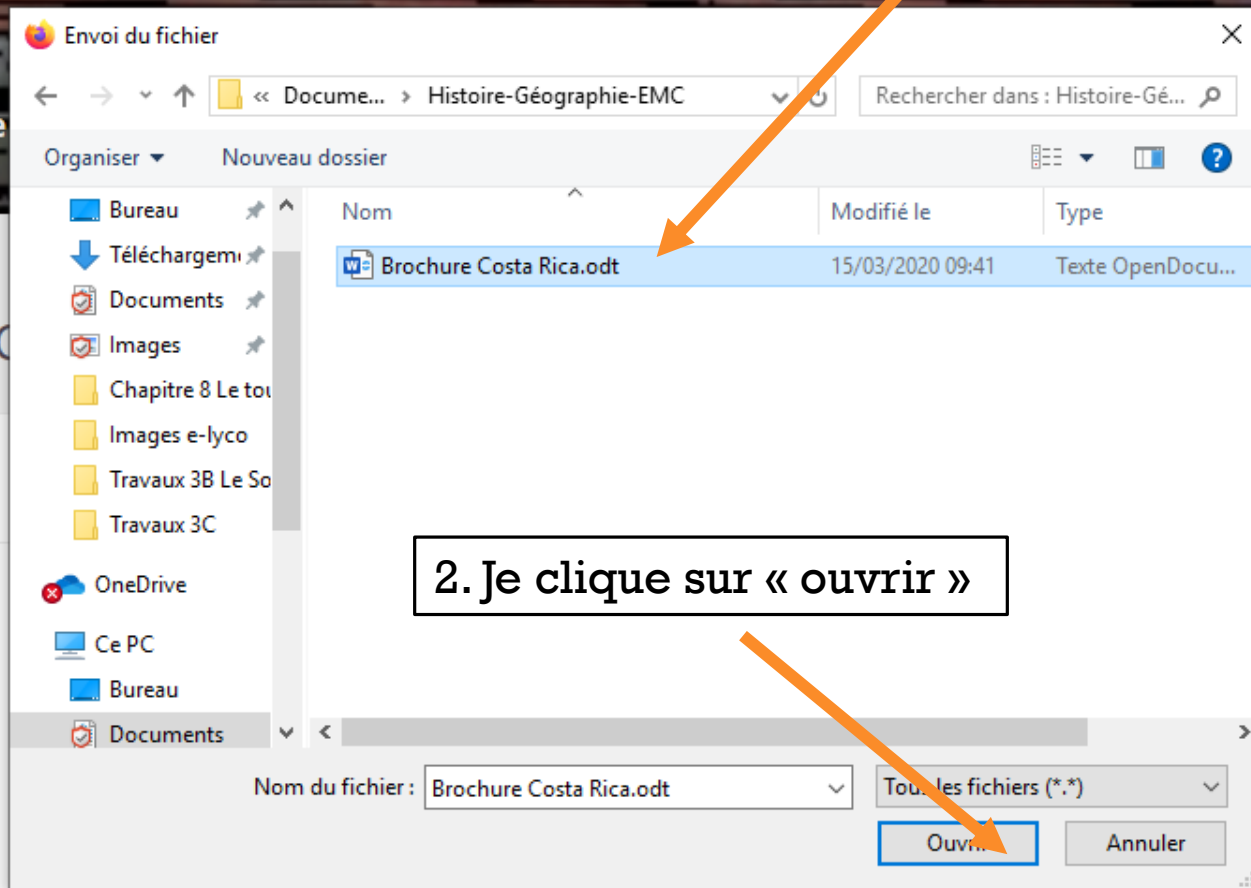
Envoi du fichier

« Docume... › Histoire-Géographie-EMC

Rechercher dans : Histoire-Gé...

Organiser ▾ Nouveau dossier

Bureau
Téléchargem
Documents
Images
Chapitre 8 Le tou
Images e-lyco
Travaux 3B Le So
Travaux 3C
OneDrive
Ce PC
Bureau
Documents

| Nom | Modifié le | Type |
|---|---|---|
| Brochure Costa Rica.odt | 15/03/2020 09:41 | Texte OpenDocu... |

2. Je clique sur « ouvrir »

Nom du fichier : Brochure Costa Rica.odt

Tou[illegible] les fichiers (*.*)

Ouv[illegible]

Annuler